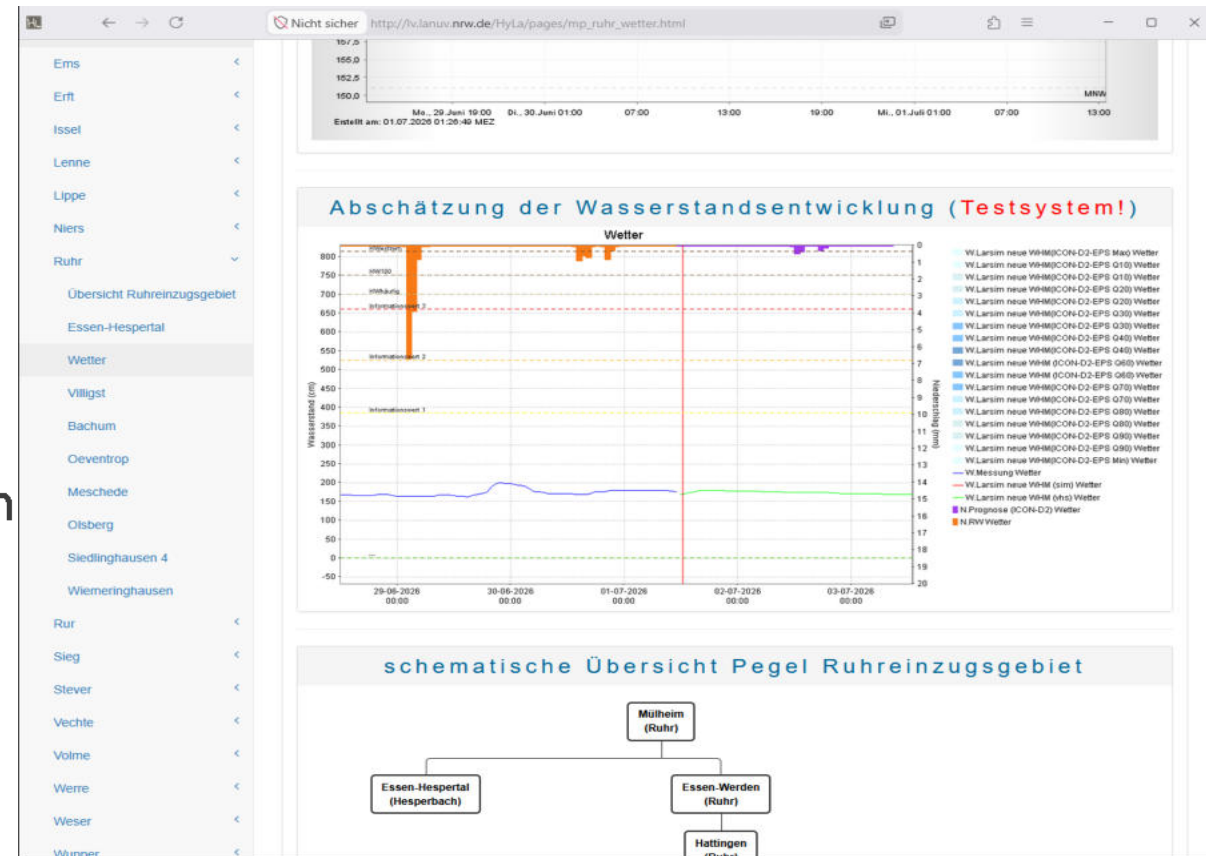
Nicht sicher http://lv.lanuv.nrw.de/HyLa/pages/mp_ruhr_wetter.html

Ems
Erft
Issel
Lenne
Lippe
Niers
Ruhr
Übersicht Ruhreinzugsgebiet
Essen-Hespertal
Wetter
Villigst
Bachum
Oeventrop
Meschede
Olsberg
Siedlinghausen 4
Wiemeringhausen
Rur
Sieg
Stever
Vechte
Volme
Werre
Weser
Wupper

157,5
155,0
152,5
150,0
MNW
Mo., 29.Juni 19:00 Di., 30.Juni 01:00 07:00 13:00 19:00 Mi., 01.Juli 01:00 07:00 13:00
Erstellt am: 01.07.2026 01:26:49 MEZ

Abschätzung der Wasserstandsentwicklung (Testsystem!)

Wetter

Wasserstand (cm)
Niederschlag (mm)
800
750
700
650
600
550
500
450
400
350
300
250
200
150
100
50
0
-50
0
1
2
3
4
5
6
7
8
9
10
11
12
13
14
15
16
17
18
19
20
Informationswert 3
Informationswert 2
Informationswert 1
29-06-2026 00:00
30-06-2026 00:00
01-07-2026 00:00
02-07-2026 00:00
03-07-2026 00:00

W.Larsim neue WHM(ICON-D2-EPS Max) Wetter
W.Larsim neue WHM(ICON-D2-EPS Q10) Wetter
W.Larsim neue WHM(ICON-D2-EPS Q10) Wetter
W.Larsim neue WHM(ICON-D2-EPS Q20) Wetter
W.Larsim neue WHM(ICON-D2-EPS Q20) Wetter
W.Larsim neue WHM(ICON-D2-EPS Q30) Wetter
W.Larsim neue WHM(ICON-D2-EPS Q30) Wetter
W.Larsim neue WHM(ICON-D2-EPS Q40) Wetter
W.Larsim neue WHM(ICON-D2-EPS Q40) Wetter
W.Larsim neue WHM (ICON-D2-EPS Q60) Wetter
W.Larsim neue WHM (ICON-D2-EPS Q60) Wetter
W.Larsim neue WHM(ICON-D2-EPS Q70) Wetter
W.Larsim neue WHM(ICON-D2-EPS Q70) Wetter
W.Larsim neue WHM(ICON-D2-EPS Q80) Wetter
W.Larsim neue WHM(ICON-D2-EPS Q80) Wetter
W.Larsim neue WHM(ICON-D2-EPS Q90) Wetter
W.Larsim neue WHM(ICON-D2-EPS Q90) Wetter
W.Larsim neue WHM(ICON-D2-EPS Min) Wetter
W.Messung Wetter
W.Larsim neue WHM (sim) Wetter
W.Larsim neue WHM (vhs) Wetter
N.Prognose (ICON-D2) Wetter
N.RW Wetter

schematische Übersicht Pegel Ruhreinzugsgebiet

Mülheim (Ruhr)
Essen-Hespertal (Hesperbach)
Essen-Werden (Ruhr)
Hattingen